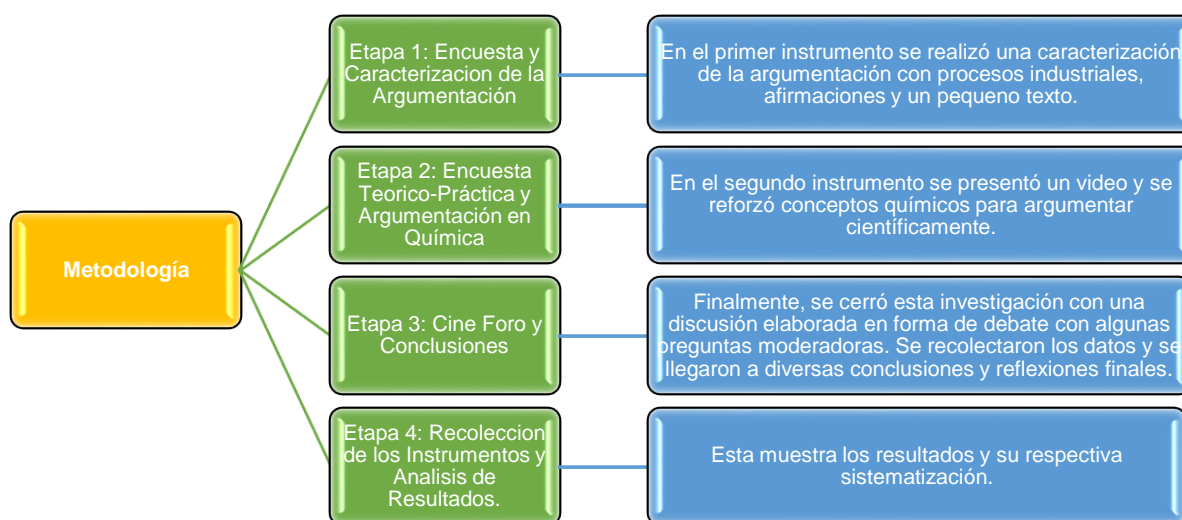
Metodología

Etapa 1: Encuesta y Caracterizacion de la Argumentación

En el primer instrumento se realizó una caracterización de la argumentación con procesos industriales, afirmaciones y un pequeno texto.

Etapa 2: Encuesta Teorico-Práctica y Argumentación en Química

En el segundo instrumento se presentó un video y se reforzó conceptos químicos para argumentar científicamente.

Etapa 3: Cine Foro y Conclusiones

Finalmente, se cerró esta investigación con una discusión elaborada en forma de debate con algunas preguntas moderadoras. Se recolectaron los datos y se llegaron a diversas conclusiones y reflexiones finales.

Etapa 4: Recoleccion de los Instrumentos y Analisis de Resultados.

Esta muestra los resultados y su respectiva sistematización.